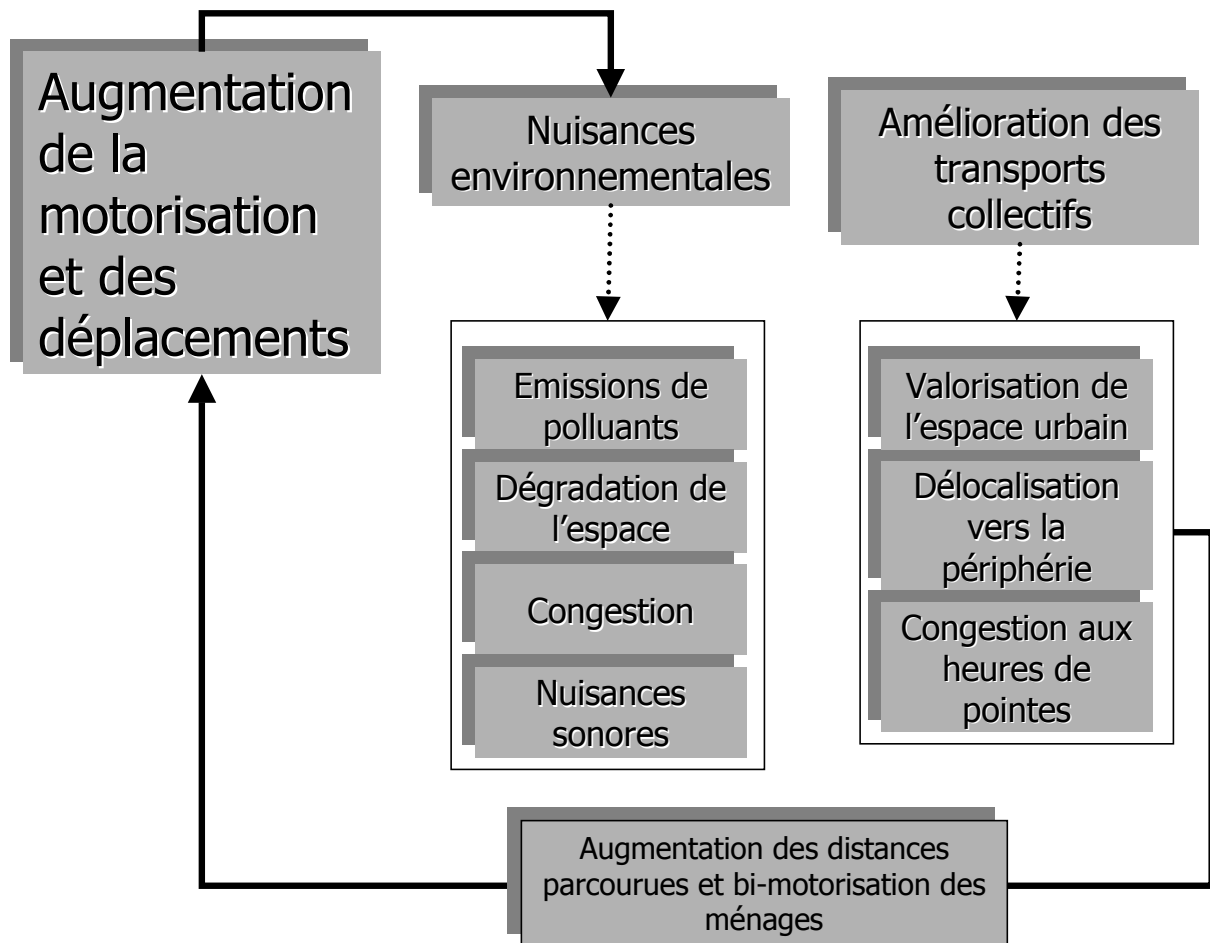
Augmentation de la motorisation et des déplacements

Nuisances environnementales

Amélioration des transports collectifs

Emissions de polluants

Dégradation de l’espace

Congestion

Nuisances sonores

Valorisation de l’espace urbain

Délocalisation vers la périphérie

Congestion aux heures de pointes

Augmentation des distances parcourues et bi-motorisation des ménages